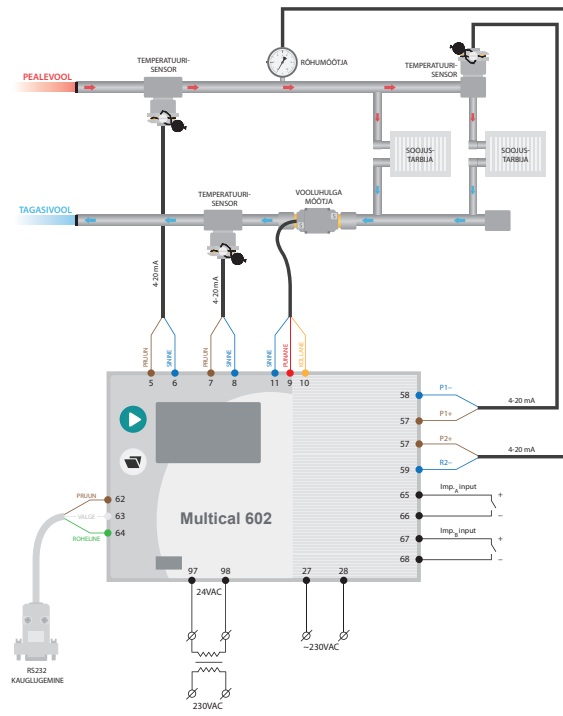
TEMPERATUURI-SENSOR

RÕHUMÕÕTJA

TEMPERATUURI-SENSOR

PEALEVOOL

SOOJUS-TARBIJA

SOOJUS-TARBIJA

TEMPERATUURI-SENSOR

VOOLUHULGA MÕÕTJA

TAGASIVOOL

4-20 mA

4-20 mA

PRUUN SININE PRUUN SININE SININE PUNANE KOLLANE

5 6 7 8 11 9 10

58 P1–

57 P1+

4-20 mA

57 P2+

59 R2–

4-20 mA

65 Imp$_A$ input +

66 –

67 Imp$_B$ input +

68 –

PRUUN 62

VALGE 63

ROHELINE 64

Multical 602

97 98

24VAC

27 28

~230VAC

230VAC

RS232 KAUGLUGEMINE